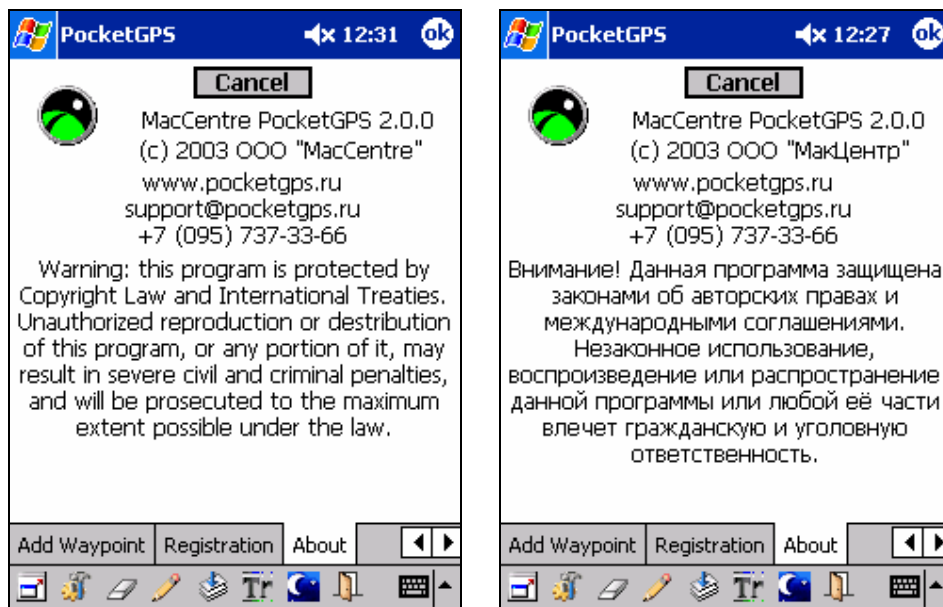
PocketGPS 12:31 ok

Cancel

MacCentre PocketGPS 2.0.0
(c) 2003 OOO "MacCentre"
www.pocketgps.ru
support@pocketgps.ru
+7 (095) 737-33-66

Warning: this program is protected by Copyright Law and International Treaties. Unauthorized reproduction or destribution of this program, or any portion of it, may result in severe civil and criminal penalties, and will be prosecuted to the maximum extent possible under the law.

Add Waypoint | Registration | About

PocketGPS 12:27 ok

Cancel

MacCentre PocketGPS 2.0.0
(c) 2003 OOO "МакЦентр"
www.pocketgps.ru
support@pocketgps.ru
+7 (095) 737-33-66

Внимание! Данная программа защищена законами об авторских правах и международными соглашениями. Незаконное использование, воспроизведение или распространение данной программы или любой её части влечет гражданскую и уголовную ответственность.

Add Waypoint | Registration | About

Tr